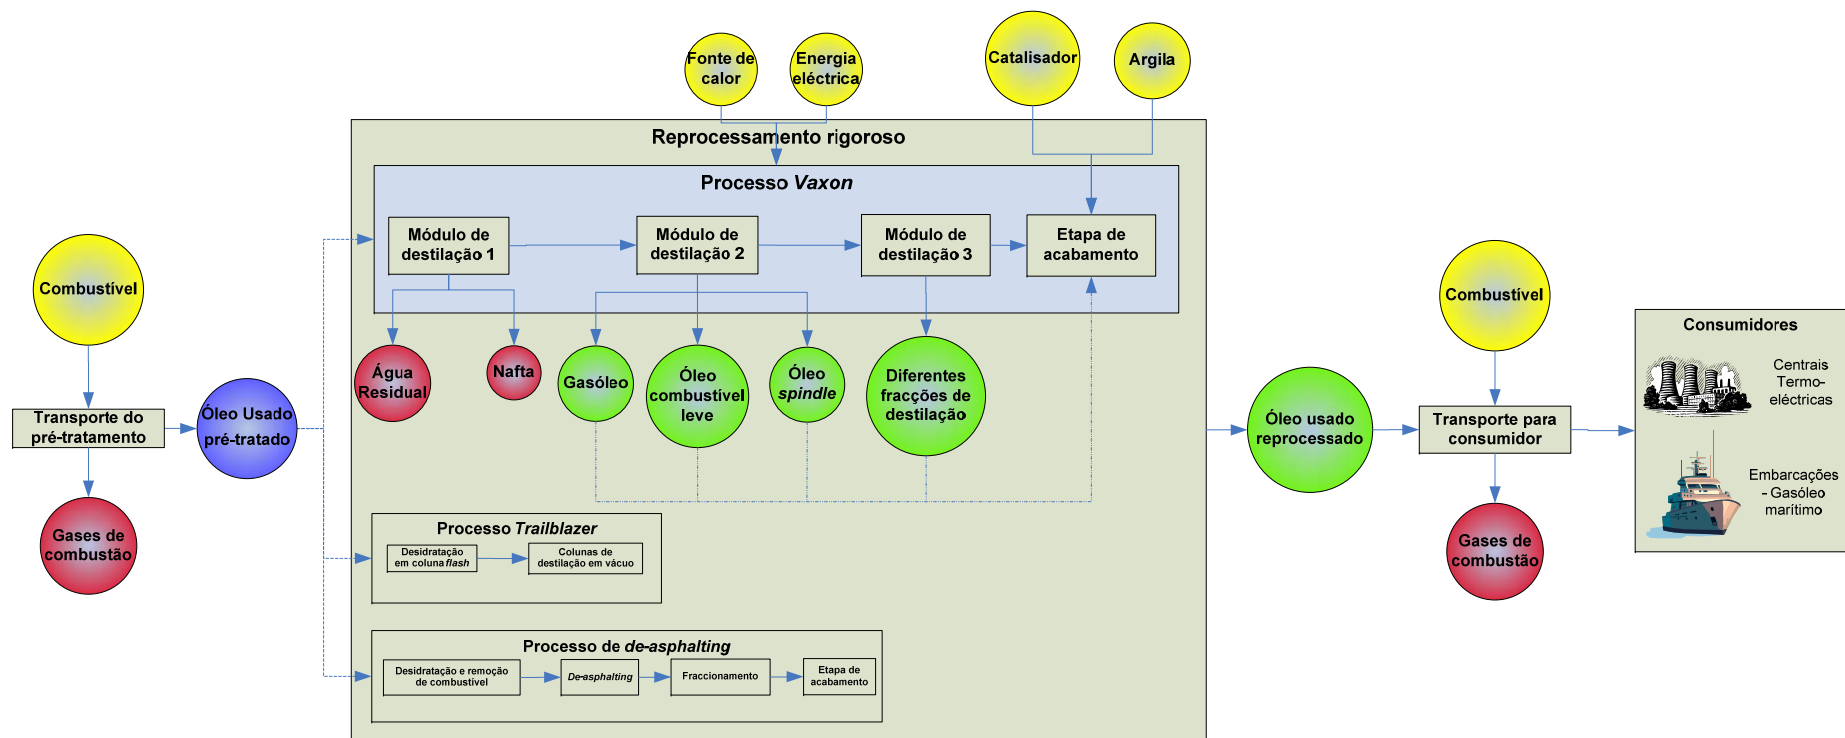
Fonte de calor

Energia eléctrica

Catalisador

Argila

Reprocessamento rigoroso

Processo *Vaxon*

Módulo de destilação 1

Módulo de destilação 2

Módulo de destilação 3

Etapa de acabamento

Combustível

Transporte do pré-tratamento

Gases de combustão

Óleo Usado pré-tratado

Água Residual

Nafta

Gasóleo

Óleo combustível leve

Óleo *spindle*

Diferentes fracções de destilação

Processo *Trailblazer*

Desidratação em coluna *flash*

Colunas de destilação em vácuo

Processo de *de-asphalting*

Desidratação e remoção de combustível

*De-asphalting*

Fraccionamento

Etapa de acabamento

Óleo usado reprocessado

Combustível

Transporte para consumidor

Gases de combustão

Consumidores

Centrais Termo-eléctricas

Embarcações - Gasóleo marítimo